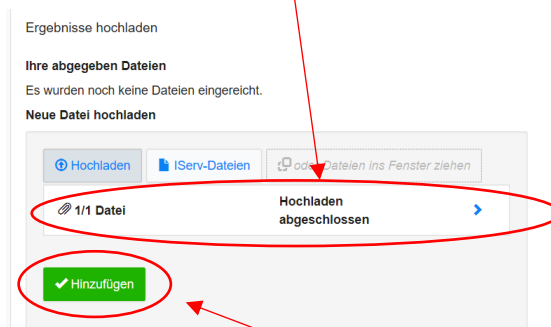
Ergebnisse hochladen

**Ihre abgegeben Dateien**

Es wurden noch keine Dateien eingereicht.

**Neue Datei hochladen**

Hochladen | IServ-Dateien | oder Dateien ins Fenster ziehen

1/1 Datei | Hochladen abgeschlossen

Hinzufügen